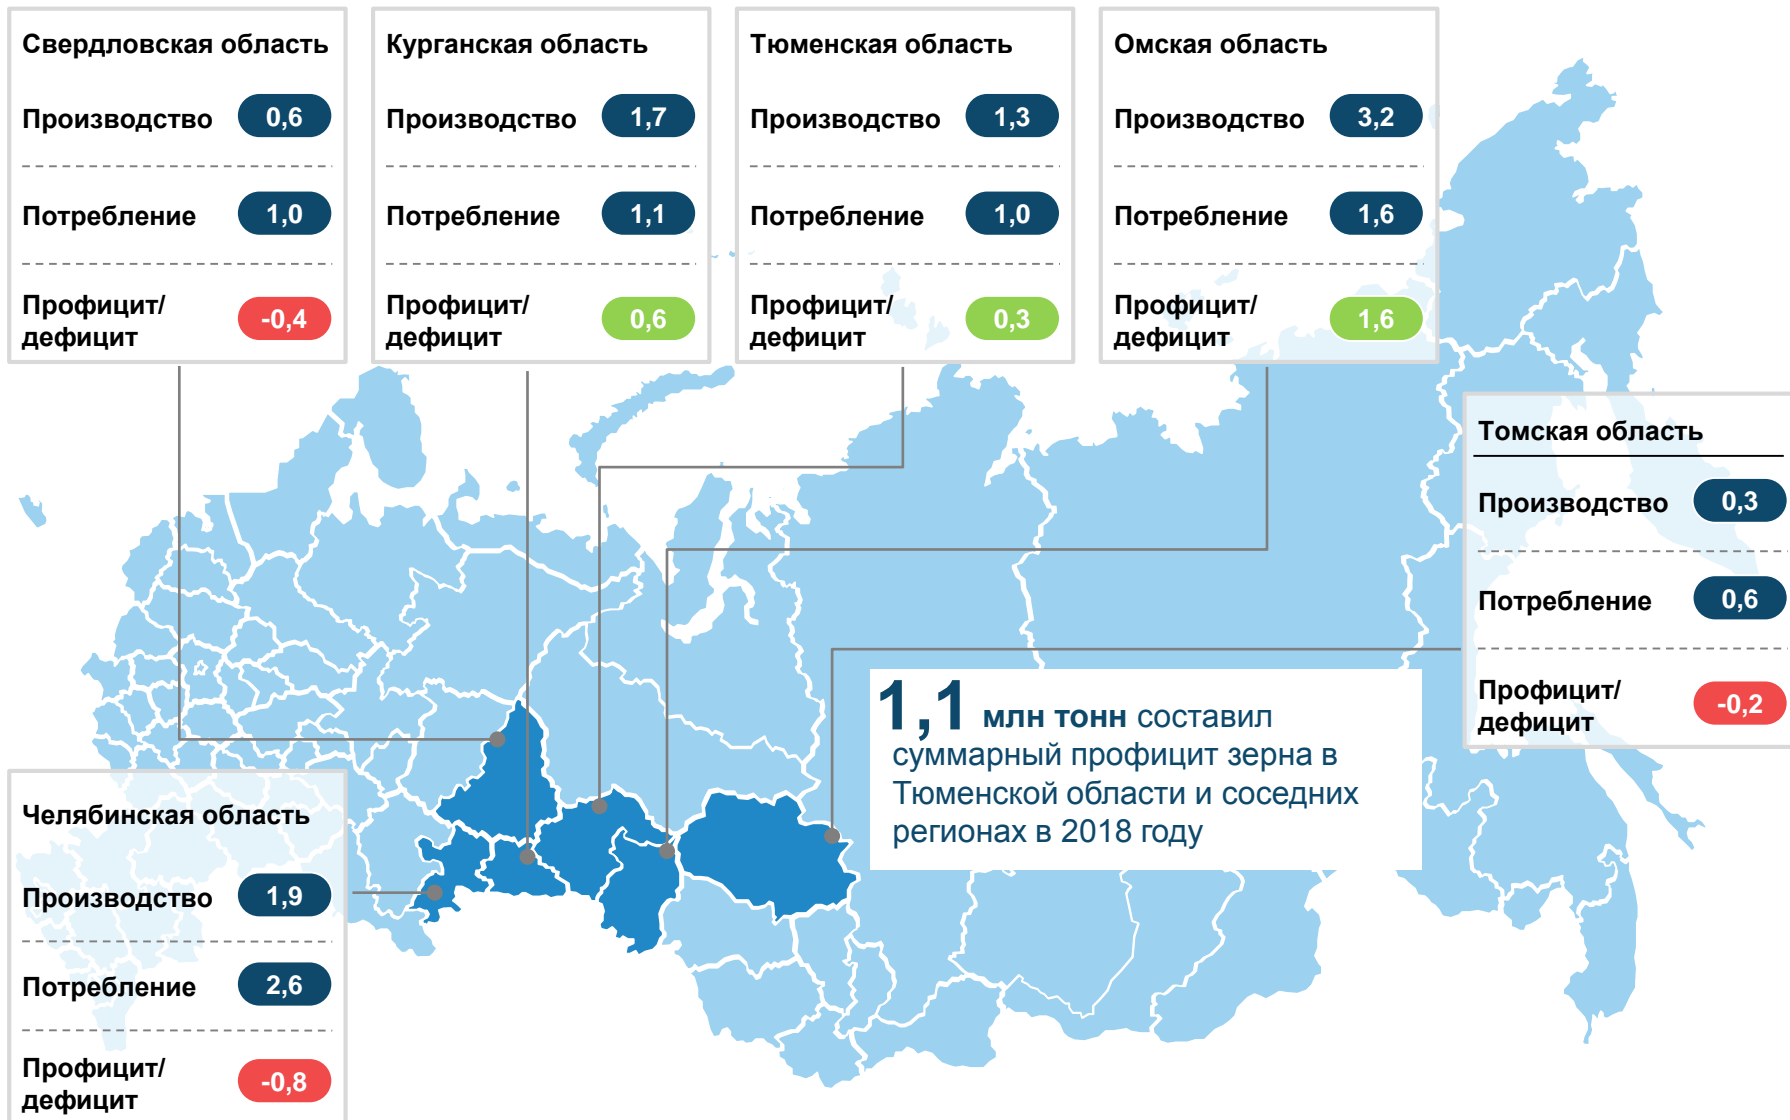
Свердловская область
Производство 0,6
Потребление 1,0
Профицит/дефицит -0,4

Курганская область
Производство 1,7
Потребление 1,1
Профицит/дефицит 0,6

Тюменская область
Производство 1,3
Потребление 1,0
Профицит/дефицит 0,3

Омская область
Производство 3,2
Потребление 1,6
Профицит/дефицит 1,6

Томская область
Производство 0,3
Потребление 0,6
Профицит/дефицит -0,2

1,1 млн тонн составил суммарный профицит зерна в Тюменской области и соседних регионах в 2018 году

Челябинская область
Производство 1,9
Потребление 2,6
Профицит/дефицит -0,8